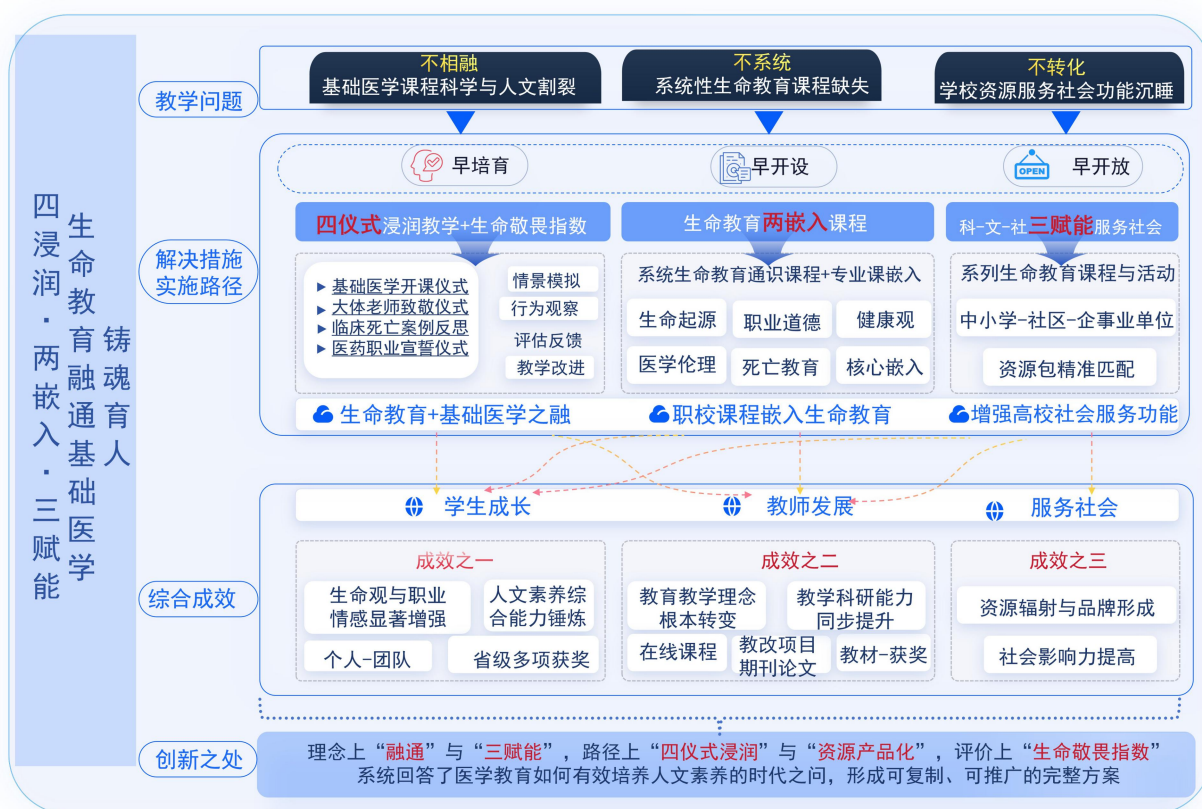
四浸润·两嵌入·三赋能

生命教育融通基础医学

铸魂育人

教学问题

不相融
基础医学课程科学与人文割裂

不系统
系统性生命教育课程缺失

不转化
学校资源服务社会功能沉睡

解决措施
实施路径

早培育

早开设

OPEN

早开放

四仪式浸润教学+生命敬畏指数

生命教育两嵌入课程

科-文-社三赋能服务社会

▶ 基础医学开课仪式
▶ 大体老师致敬仪式
▶ 临床死亡案例反思
▶ 医药职业宣誓仪式

情景模拟
行为观察
评估反馈
教学改进

系统生命教育通识课程+专业课嵌入

生命起源
职业道德
健康观
医学伦理
死亡教育
核心嵌入

系列生命教育课程与活动

中小学-社区-企事业单位

资源包精准匹配

生命教育+基础医学之融

职校课程嵌入生命教育

增强高校社会服务功能

学生成长

教师发展

服务社会

综合成效

成效之一

生命观与职业情感显著增强

人文素养综合能力锤炼

个人-团队

省级多项获奖

成效之二

教育教学理念根本转变

教学科研能力同步提升

在线课程

教改项目期刊论文

教材-获奖

成效之三

资源辐射与品牌形成

社会影响力提高

创新之处

理念上“融通”与“三赋能”，路径上“四仪式浸润”与“资源产品化”，评价上“生命敬畏指数”
系统回答了医学教育如何有效培养人文素养的时代之问，形成可复制、可推广的完整方案